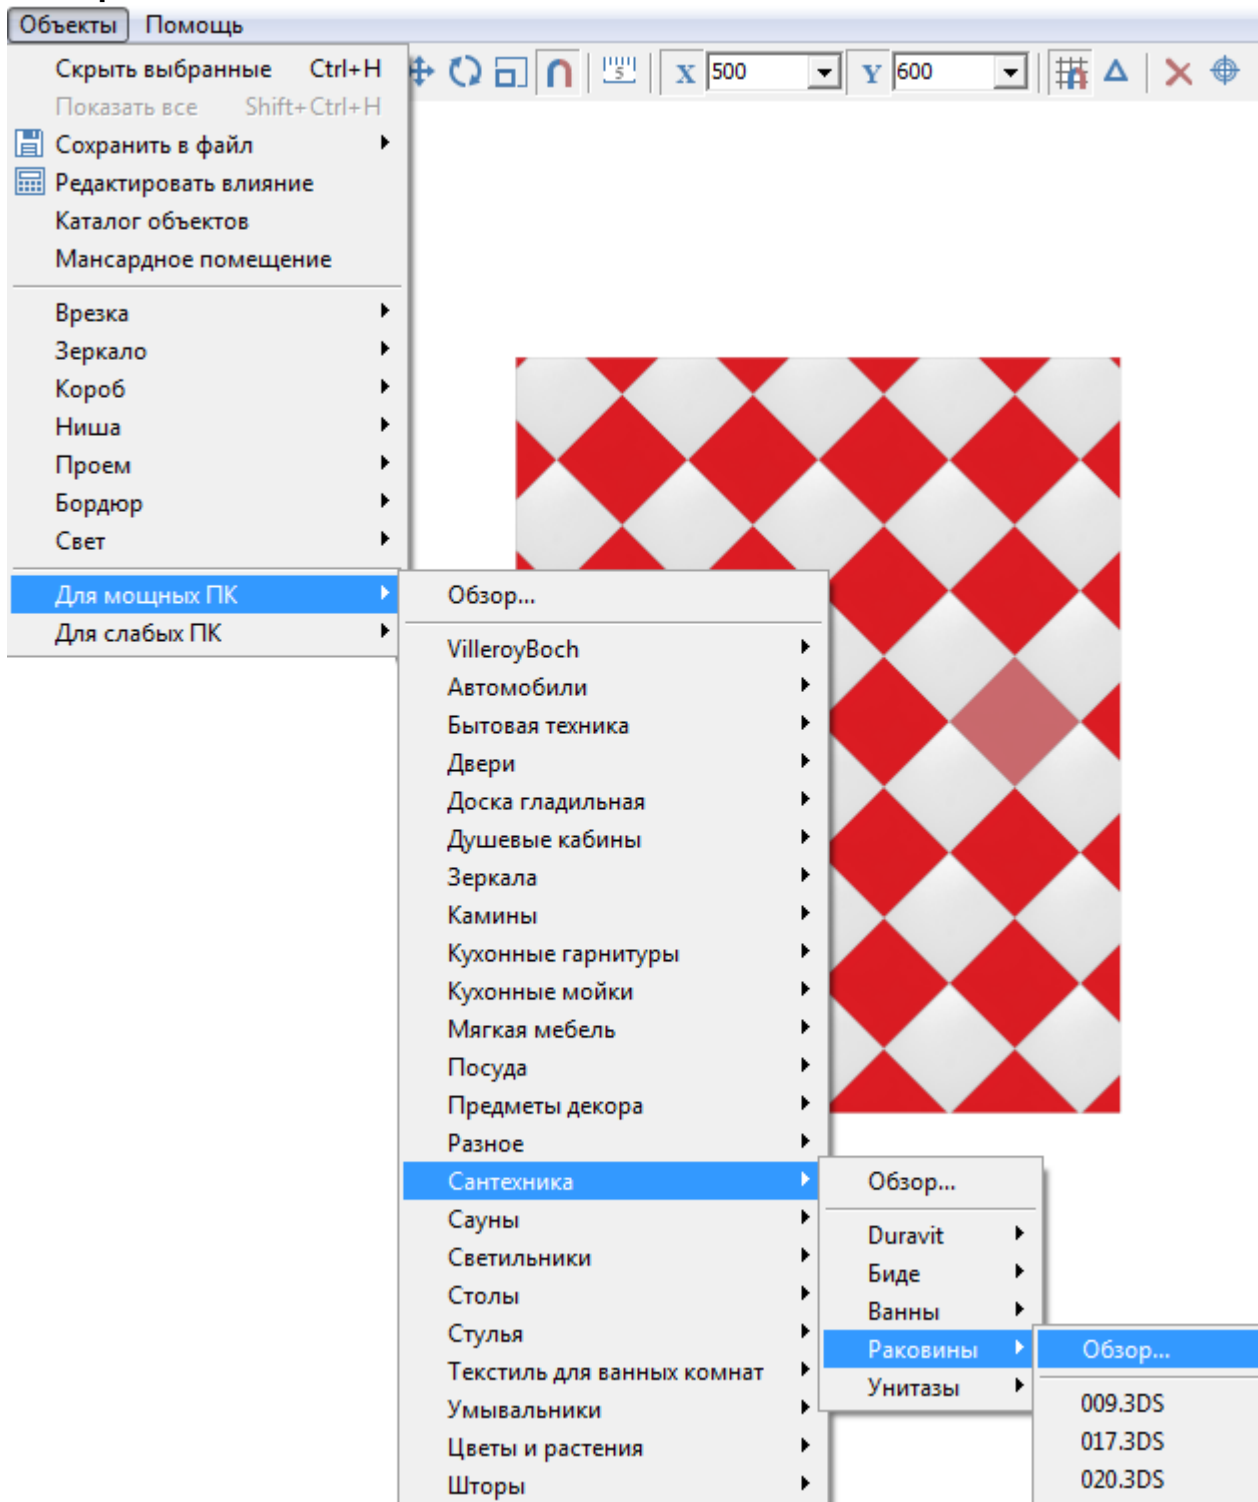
Объекты Помощь

Скрыть выбранные Ctrl+H
Показать все Shift+Ctrl+H
Сохранить в файл
Редактировать влияние
Каталог объектов
Мансардное помещение

Врезка
Зеркало
Короб
Ниша
Проем
Бордюр
Свет

Для мощных ПК
Для слабых ПК

X 500 Y 600

Обзор...

VilleroyBoch
Автомобили
Бытовая техника
Двери
Доска гладильная
Душевые кабины
Зеркала
Камины
Кухонные гарнитуры
Кухонные мойки
Мягкая мебель
Посуда
Предметы декора
Разное
Сантехника
Сауны
Светильники
Столы
Стулья
Текстиль для ванных комнат
Умывальники
Цветы и растения
Шторы

Обзор...

Duravit
Биде
Ванны
Раковины
Унитазы

Обзор...

009.3DS
017.3DS
020.3DS